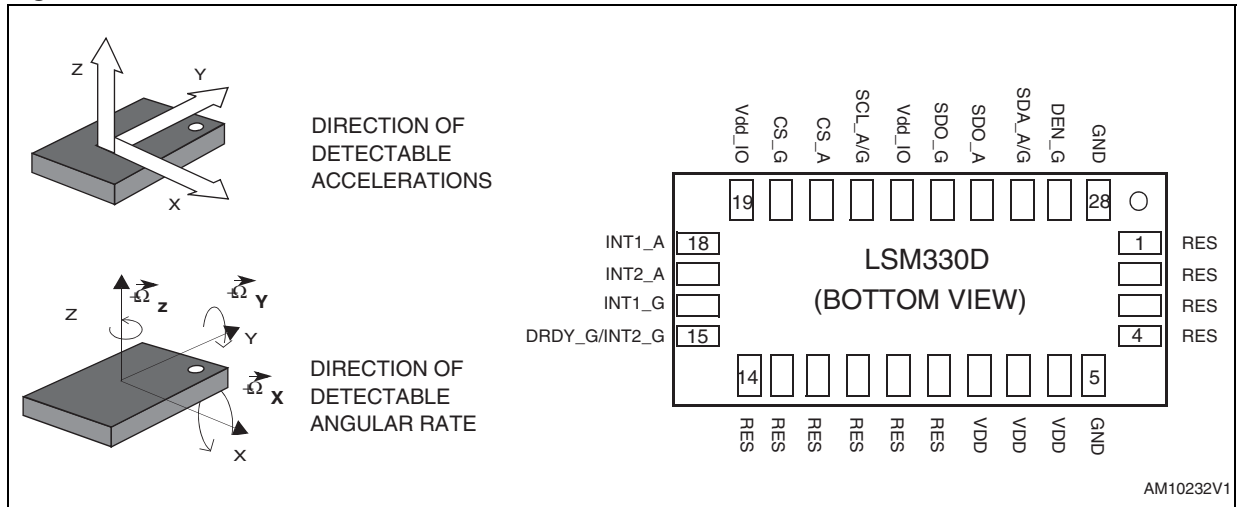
Z
Y
X
DIRECTION OF DETECTABLE ACCELERATIONS

Z
$\vec{\Omega}_Z$
$\vec{\Omega}_Y$
Y
$\vec{\Omega}_X$
X
DIRECTION OF DETECTABLE ANGULAR RATE

Vdd_IO
CS_G
CS_A
SCL_A/G
Vdd_IO
SDO_G
SDO_A
SDA_A/G
DEN_G
GND

19
28

INT1_A
18
INT2_A
INT1_G
DRDY_G/INT2_G
15

LSM330D
(BOTTOM VIEW)

1
RES
RES
RES
4
RES

14
5

RES
RES
RES
RES
RES
RES
VDD
VDD
VDD
GND

AM10232V1